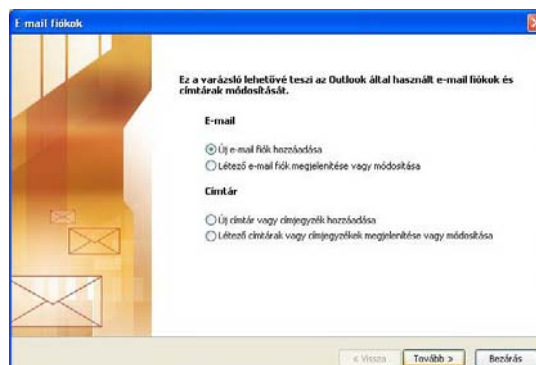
E-mail fiókok

Ez a varázsló lehetővé teszi az Outlook által használt e-mail fiókok és címtárak módosítását.

E-mail

Új e-mail fiók hozzáadása
Létező e-mail fiók megjelenítése vagy módosítása

Címtár

Új címtár vagy címjegyzék hozzáadása
Létező címtárak vagy címjegyzékek megjelenítése vagy módosítása

< Vissza
Tovább >
Bezárás